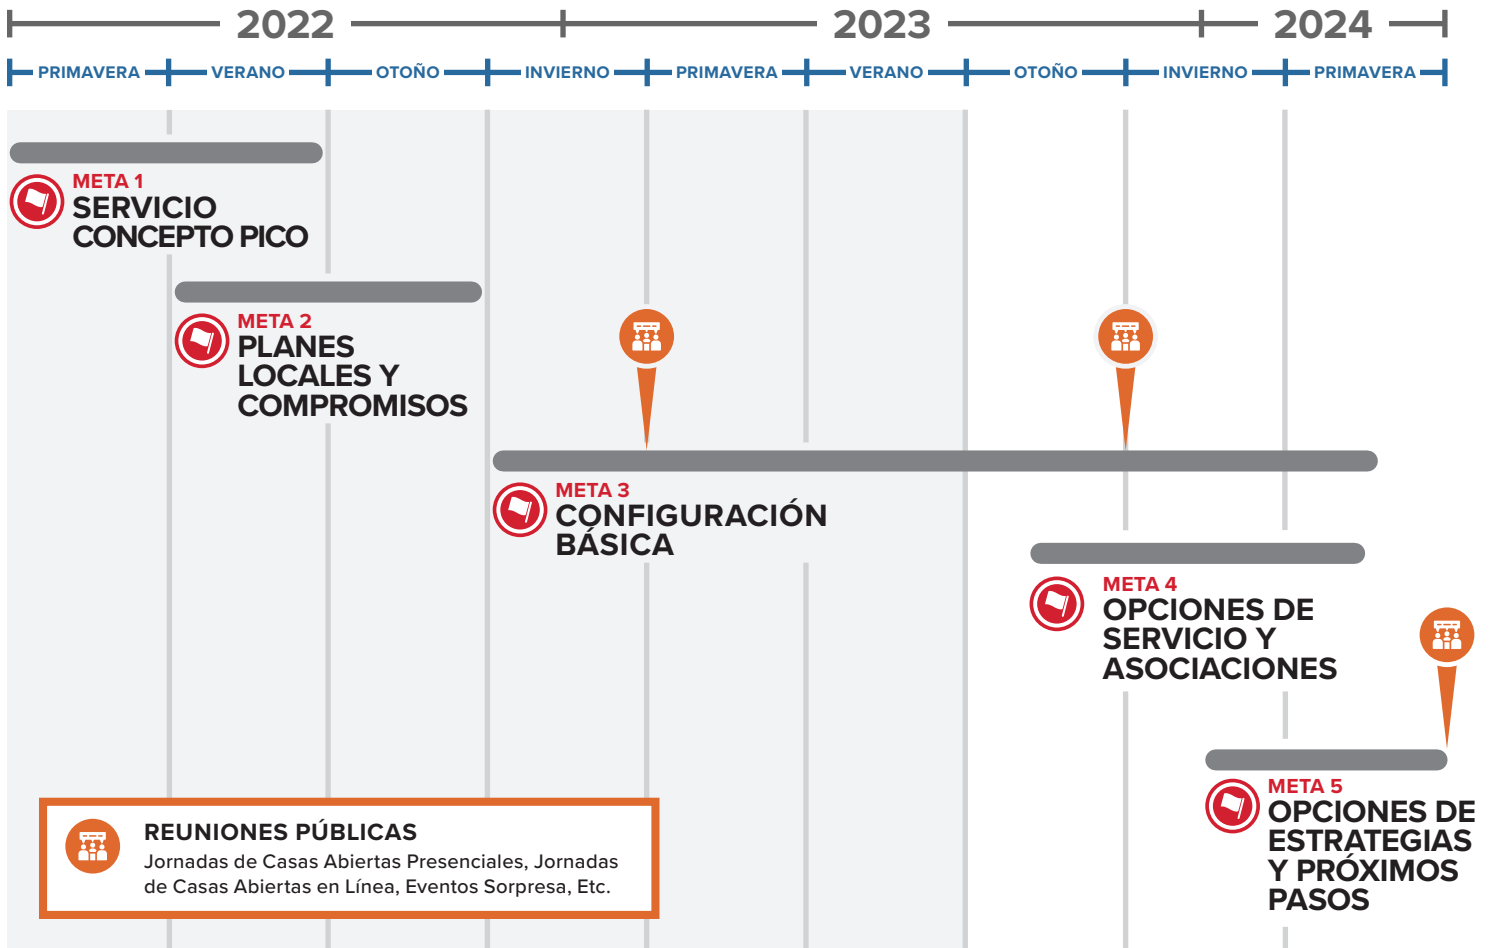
2022 2023 2024

PRIMAVERA VERANO OTOÑO INVIERNO PRIMAVERA VERANO OTOÑO INVIERNO PRIMAVERA

META 1
SERVICIO CONCEPTO PICO

META 2
PLANES LOCALES Y COMPROMISOS

META 3
CONFIGURACIÓN BÁSICA

META 4
OPCIONES DE SERVICIO Y ASOCIACIONES

META 5
OPCIONES DE ESTRATEGIAS Y PRÓXIMOS PASOS

REUNIONES PÚBLICAS
Jornadas de Casas Abiertas Presenciales, Jornadas de Casas Abiertas en Línea, Eventos Sorpresa, Etc.